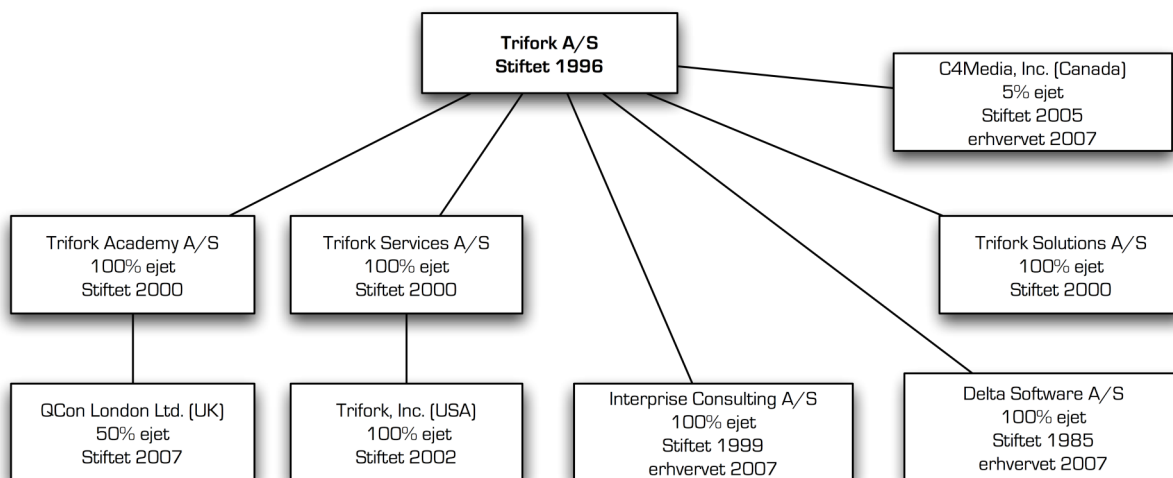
Trifork A/S
Stiftet 1996

C4Media, Inc. (Canada)
5% ejet
Stiftet 2005
erhvervet 2007

Trifork Academy A/S
100% ejet
Stiftet 2000

Trifork Services A/S
100% ejet
Stiftet 2000

Trifork Solutions A/S
100% ejet
Stiftet 2000

QCon London Ltd. (UK)
50% ejet
Stiftet 2007

Trifork, Inc. (USA)
100% ejet
Stiftet 2002

Interprise Consulting A/S
100% ejet
Stiftet 1999
erhvervet 2007

Delta Software A/S
100% ejet
Stiftet 1985
erhvervet 2007